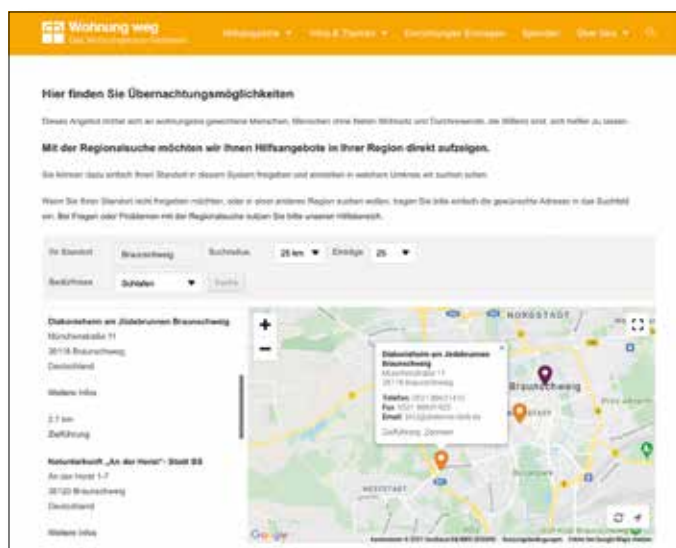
Wohnung weg
Das Wohnungslosen-Netzwerk

Hilfsangebote ▾ Infos & Themen ▾ Einrichtungen Eintragen Spenden Über Uns ▾

Hier finden Sie Übernachtungsmöglichkeiten

Dieses Angebot richtet sich an wohnungslos gewordene Menschen, Menschen ohne festen Wohnsitz und Durchreisende, die Willens sind, sich helfen zu lassen.

Mit der Regionalsuche möchten wir Ihnen Hilfsangebote in Ihrer Region direkt aufzeigen.

Sie können dazu einfach Ihren Standort in diesem System freigeben und einstellen in welchem Umkreis wir suchen sollen.

Wenn Sie Ihren Standort nicht freigeben möchten, oder in einer anderen Region suchen wollen, tragen Sie bitte einfach die gewünschte Adresse in das Suchfeld ein. Bei Fragen oder Problemen mit der Regionalsuche nutzen Sie bitte unseren Hilfebereich.

Ihr Standort Braunschweig Suchradius 25 km ▾ Einträge 25 ▾

Bedürfnisse Schlafen ▾ Suche

Diakonieheim am Jödebrunnen Braunschweig
Münchenstraße 11
38118 Braunschweig
Deutschland

Weitere Infos

2.7 km
Zielführung

Naturfarbkraft „An der Horst" - Stadt BS
An der Horst 1-7
38120 Braunschweig
Deutschland

Weitere Infos

Diakonieheim am Jödebrunnen Braunschweig
Münchenstraße 11
38118 Braunschweig
Telefon: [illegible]
Fax: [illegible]
Email: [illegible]
Zielführung Zammen

NORDSTADT
Braunschweig
WESTSTADT
Google
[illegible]